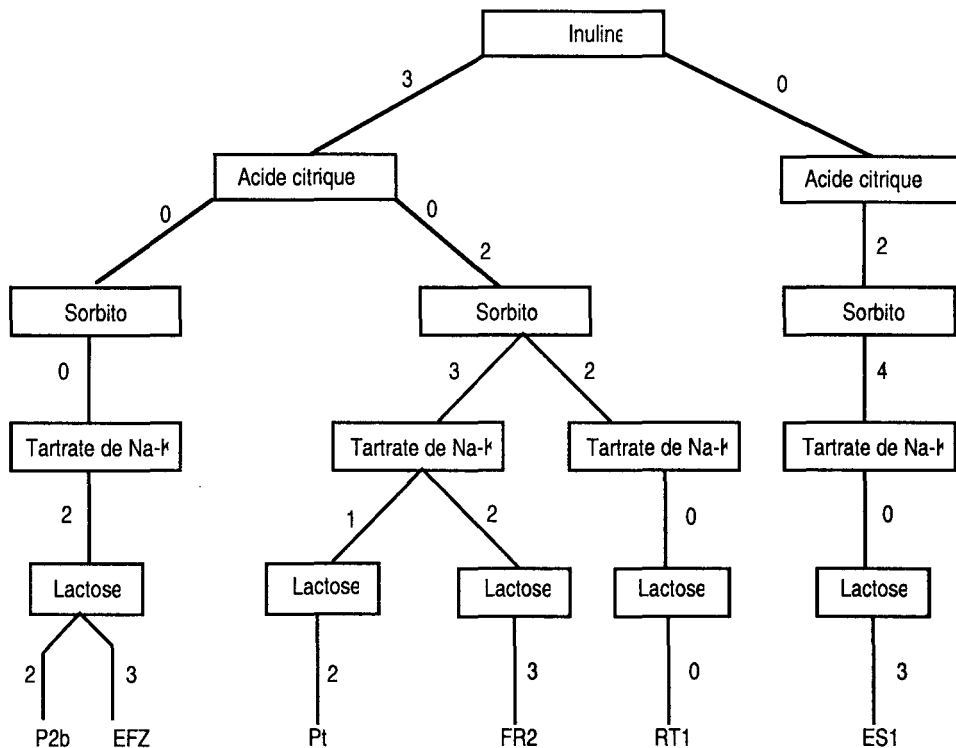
Inuline

3

0

Acide citrique

0

0

2

Sorbito

Sorbito

0

3

2

Tartrate de Na-K

Tartrate de Na-K

Tartrate de Na-K

2

1

2

0

Lactose

Lactose

Lactose

Lactose

2

3

2

3

0

P2b

EFZ

Pt

FR2

RT1

Acide citrique

2

Sorbito

4

Tartrate de Na-K

0

Lactose

3

ES1